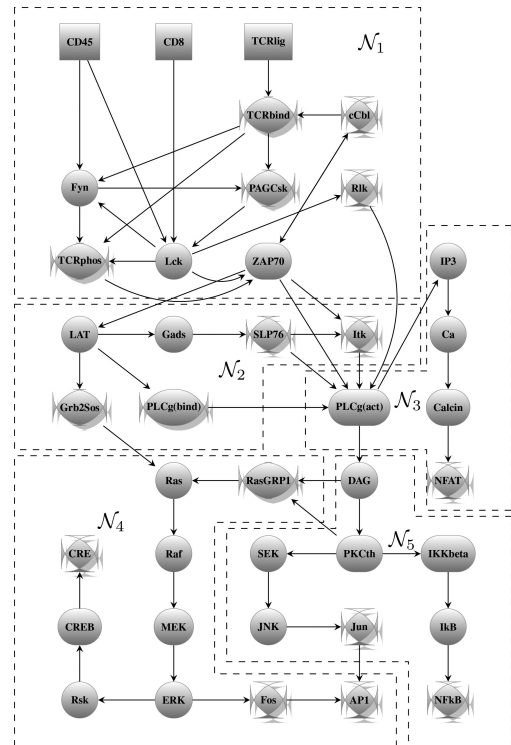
CD45
CD8
TCRlig
$\mathcal{N}_1$
TCRbind
cCbl
Fyn
PAGCsk
Rlk
TCRphos
Lck
ZAP70
IP3
LAT
Gads
SLP76
Itk
Ca
$\mathcal{N}_2$
Grb2Sos
PLCg(bind)
PLCg(act)
$\mathcal{N}_3$
Calcin
Ras
RasGRP1
DAG
NFAT
$\mathcal{N}_4$
CRE
Raf
SEK
PKCth
$\mathcal{N}_5$
IKKbeta
CREB
MEK
JNK
Jun
IkB
Rsk
ERK
Fos
AP1
NFkB